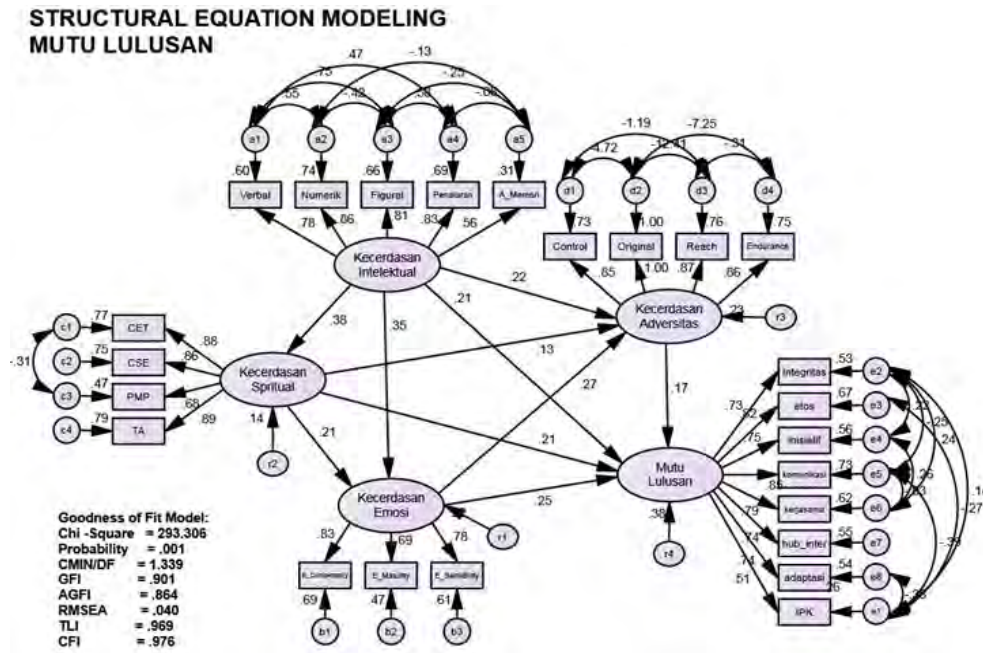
STRUCTURAL EQUATION MODELING
MUTU LULUSAN

.47
-.13
.73
-.25
.55
-.42
.38
-.06

a1 a2 a3 a4 a5

.60 .74 .66 .69 .31

Verbal
Numerik
Figural
Penalaran
A_Memori

.78 .86 .81 .83 .56

Kecerdasan Intelektual

-1.19
-7.25
4.72
-12.41
-.31

d1 d2 d3 d4

.73 1.00 .76 .75

Control
Original
Reach
Endurance

.85 1.00 .87 .86

Kecerdasan Adversitas

.22
.21
.23
r3

.38
.35
.13

c1 c2 c3 c4
.77 .75 .47 .79
-.31

CET
CSE
PMP
TA

.88 .86 .68 .89

Kecerdasan Spritual

.14
r2

.21
.27
.17
.21

Integritas
etos
inisiatif
komunikasi
kerjasama
hub_inter
adaptasi
IPK

.53 .67 .56 .73 .62 .55 .54 .26

e2 e3 e4 e5 e6 e7 e8 e1

.73 .82 .75 .85 .79 .74 .74 .51

.22
.25
.24
.26
.23
.1
-.27
-.39
-.38

Mutu Lulusan

.38
r4

Kecerdasan Emosi

.25
r1

.83 .69 .78

E_Empathy
E_Maturity
E_Sensibility

.69 .47 .61

b1 b2 b3

Goodness of Fit Model:
Chi -Square = 293.306
Probability = .001
CMIN/DF = 1.339
GFI = .901
AGFI = .864
RMSEA = .040
TLI = .969
CFI = .976